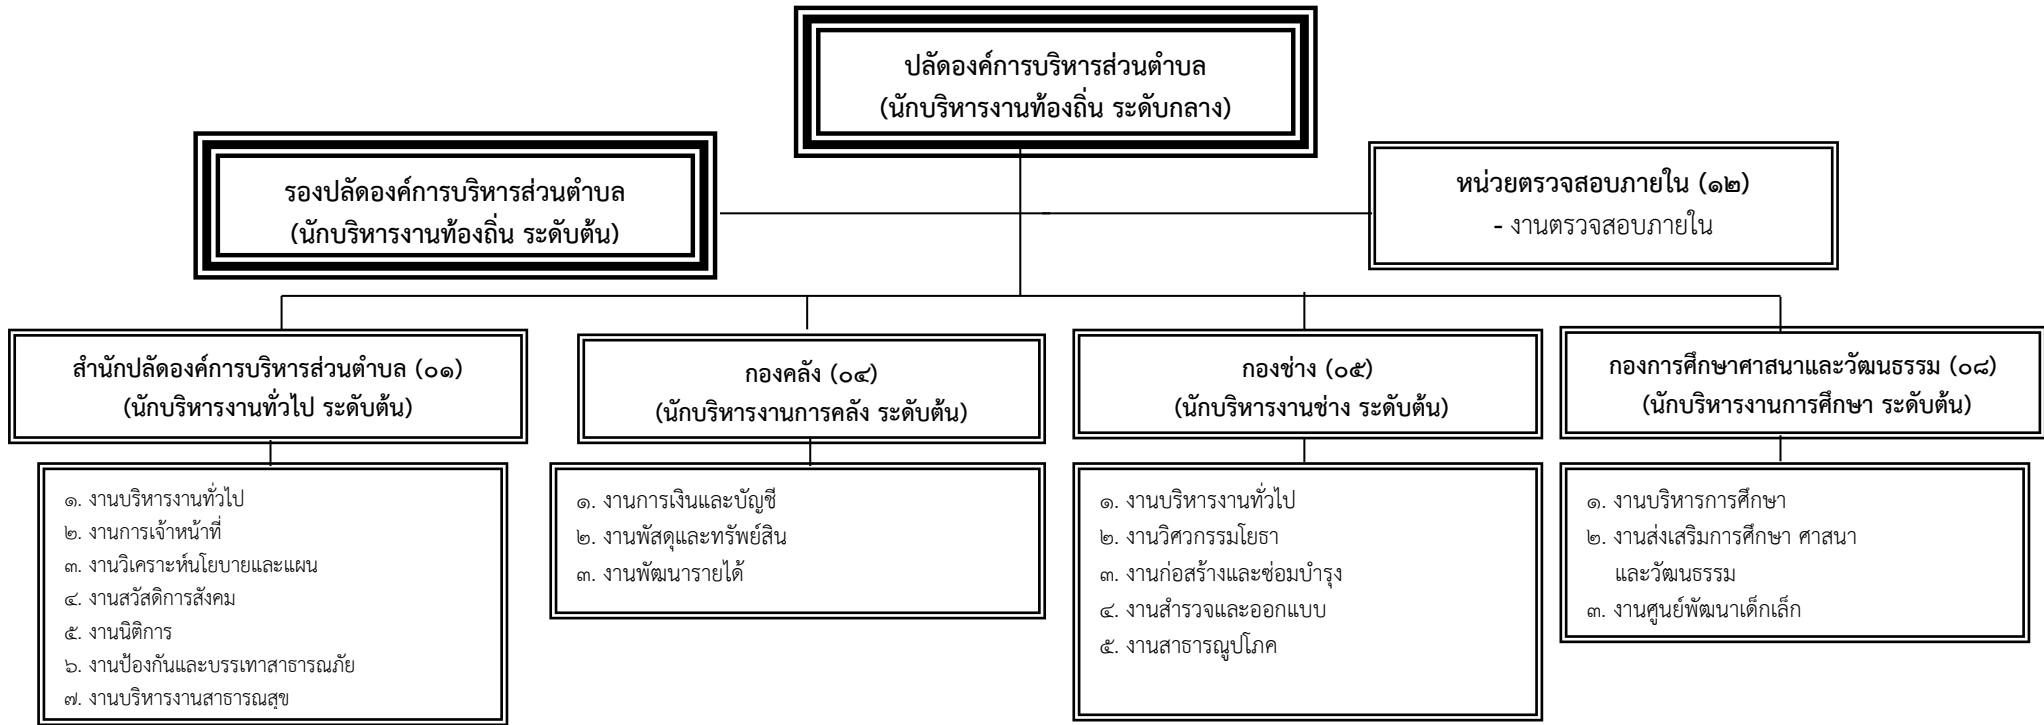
ปลัดองค์การบริหารส่วนตำบล
(นักบริหารงานท้องถิ่น ระดับกลาง)

รองปลัดองค์การบริหารส่วนตำบล
(นักบริหารงานท้องถิ่น ระดับต้น)

หน่วยตรวจสอบภายใน (๑๒)
- งานตรวจสอบภายใน

สำนักปลัดองค์การบริหารส่วนตำบล (๐๑)
(นักบริหารงานทั่วไป ระดับต้น)

๑. งานบริหารงานทั่วไป
๒. งานการเจ้าหน้าที่
๓. งานวิเคราะห์นโยบายและแผน
๔. งานสวัสดิการสังคม
๕. งานนิติการ
๖. งานป้องกันและบรรเทาสาธารณภัย
๗. งานบริหารงานสาธารณสุข

กองคลัง (๐๔)
(นักบริหารงานการคลัง ระดับต้น)

๑. งานการเงินและบัญชี
๒. งานพัสดุและทรัพย์สิน
๓. งานพัฒนารายได้

กองช่าง (๐๕)
(นักบริหารงานช่าง ระดับต้น)

๑. งานบริหารงานทั่วไป
๒. งานวิศวกรรมโยธา
๓. งานก่อสร้างและซ่อมบำรุง
๔. งานสำรวจและออกแบบ
๕. งานสาธารณูปโภค

กองการศึกษาศาสนาและวัฒนธรรม (๐๘)
(นักบริหารงานการศึกษา ระดับต้น)

๑. งานบริหารการศึกษา
๒. งานส่งเสริมการศึกษา ศาสนา และวัฒนธรรม
๓. งานศูนย์พัฒนาเด็กเล็ก